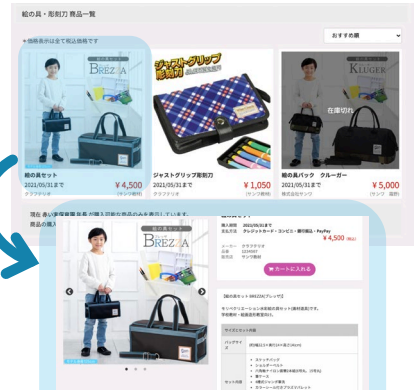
絵の具・彫刻刀 商品一覧

おすすめ順

＊価格表示は全て税込価格です

BREZZA

ジャストグリップ彫刻刀

KLUGER

在庫切れ

絵の具セット
2021/05/31まで
クラフタリオ
¥4,500
(サンワ価格)

ジャストグリップ彫刻刀
2021/05/31まで
クラフタリオ
¥1,050
(サンワ価格)

絵の具バッグ クルーガー
2021/05/31まで
株式会社サンワ
¥5,000
(サンワ価格)

現在 表示実績書籍を購入可能な商品のみを表示しています。
商品の購入

絵の具セット

BREZZA

購入期間 2021/05/31まで
支払方法 クレジットカード・コンビニ・銀行振込・PayPay

¥4,500 (税込)

メーカー クラフタリオ
品番 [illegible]
提供会社 サンワ商会

カートに入れる

【絵の具セット BREZZA(ブレッザ)】

サイズ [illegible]

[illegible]